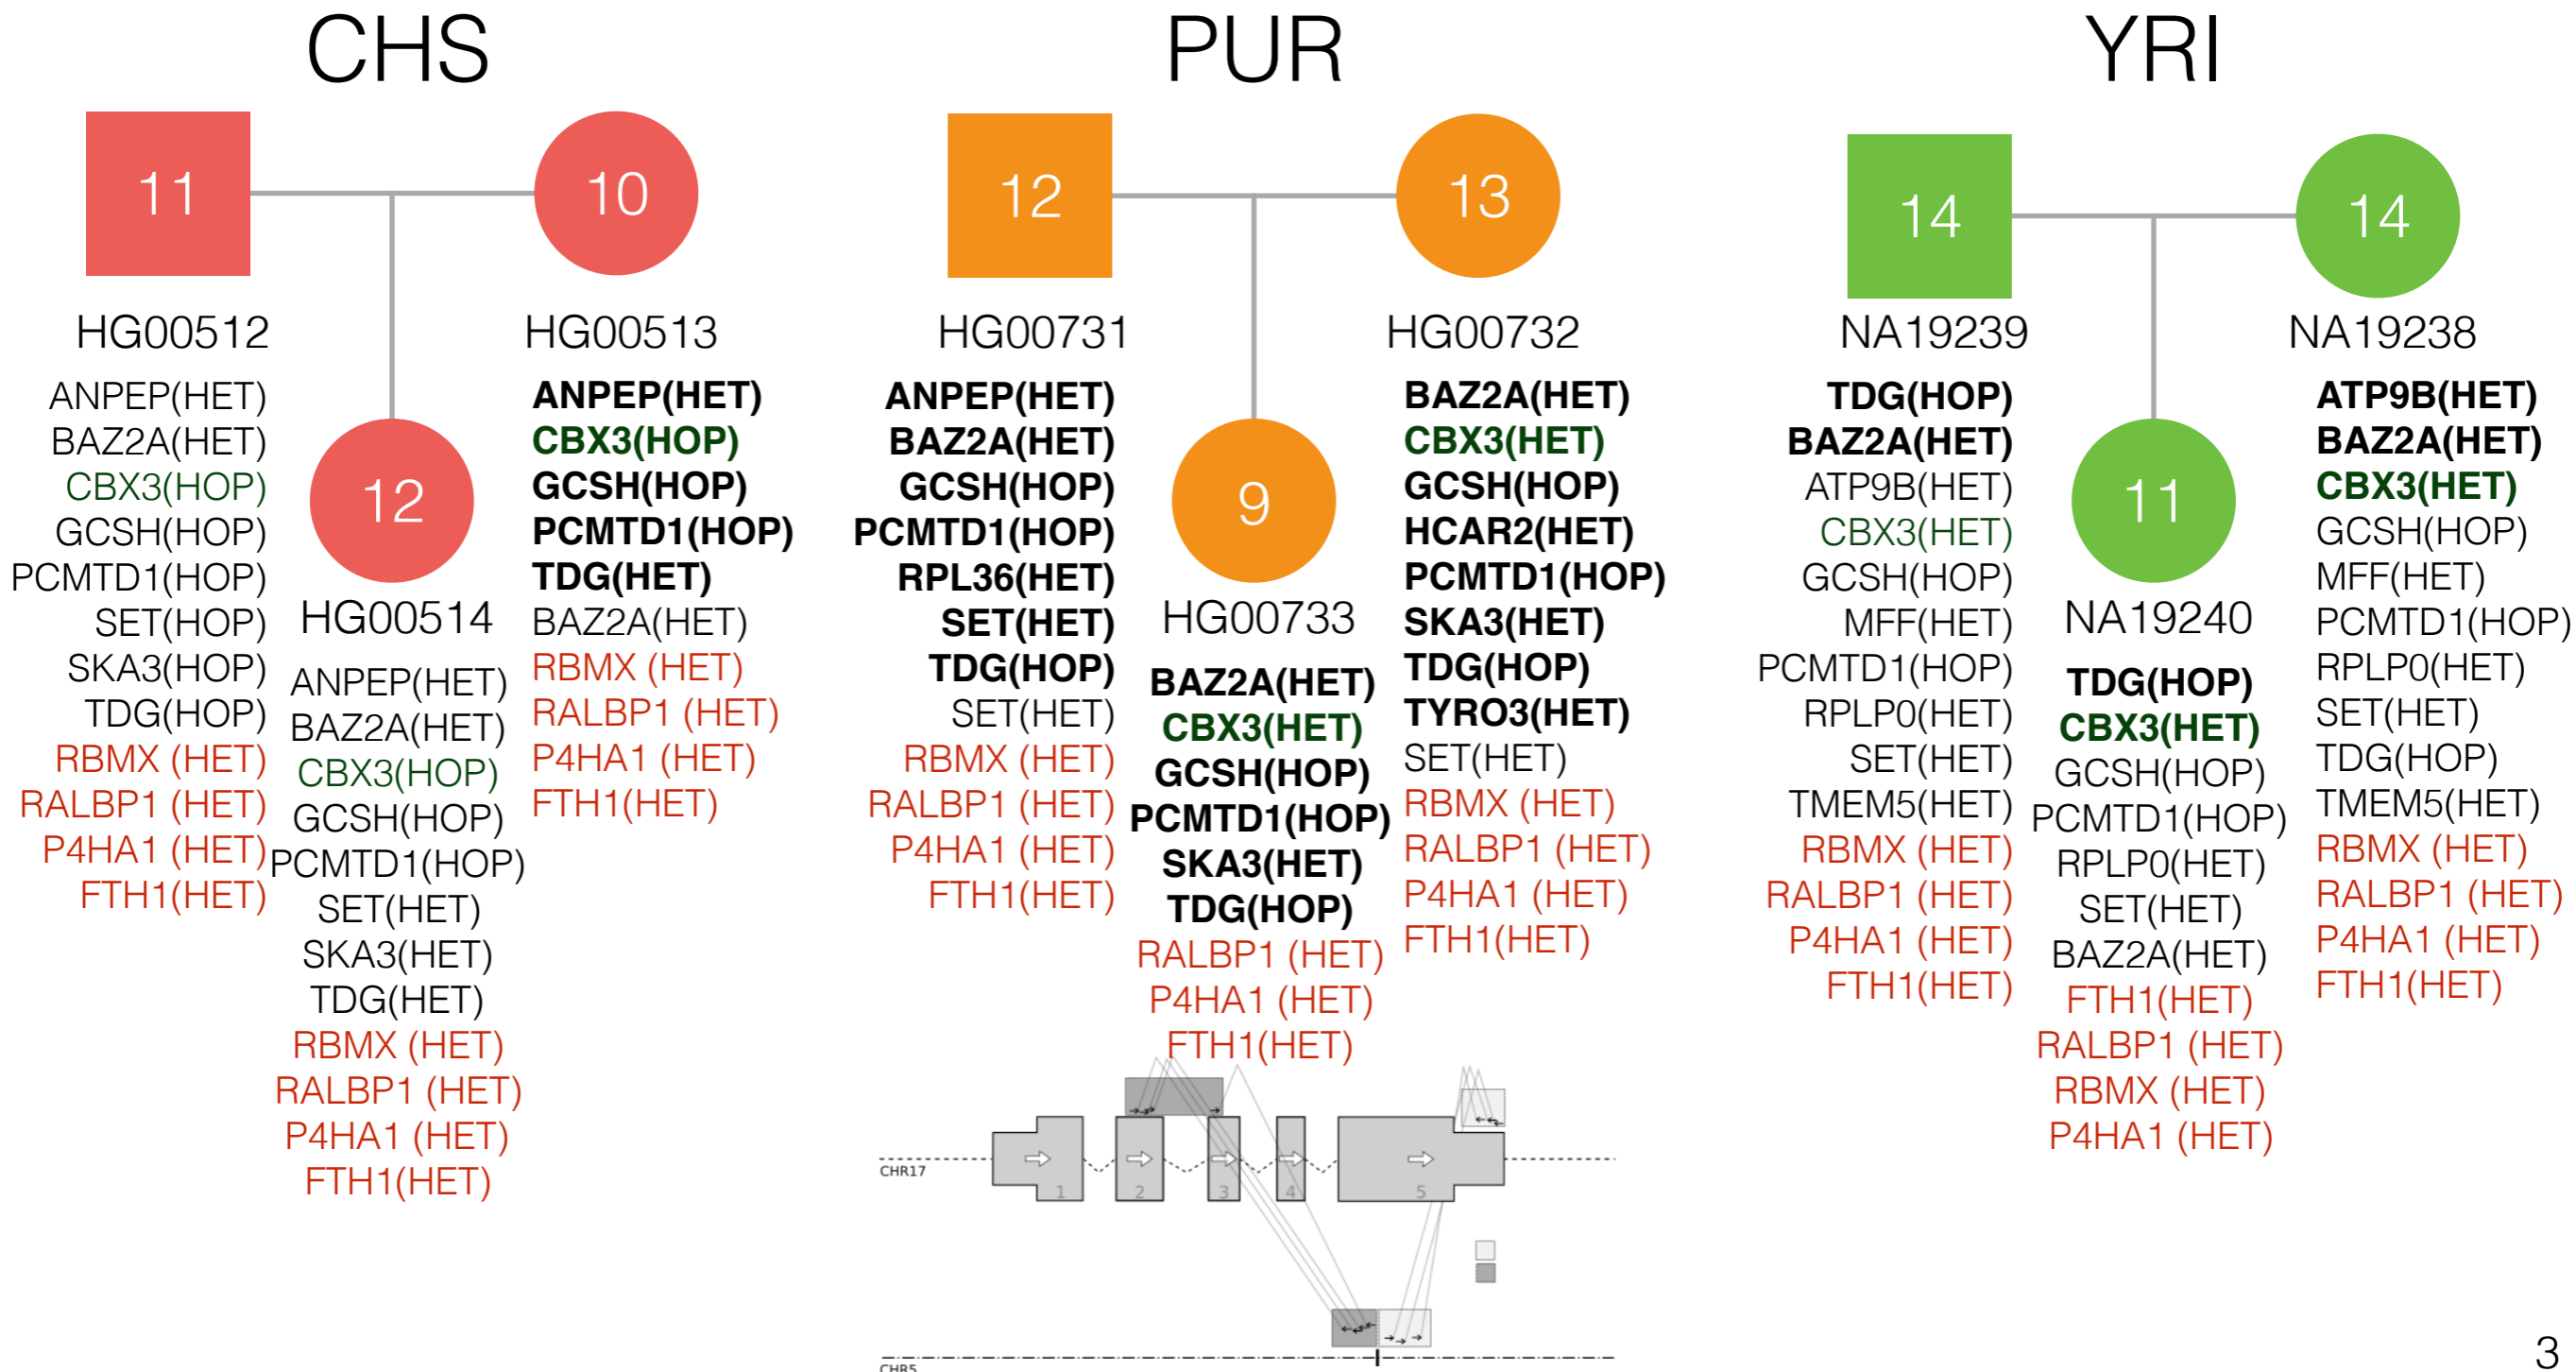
CHS

11

10

12

HG00512

ANPEP(HET)
BAZ2A(HET)
CBX3(HOP)
GCSH(HOP)
PCMTD1(HOP)
SET(HOP)
SKA3(HOP)
TDG(HOP)
RBMX (HET)
RALBP1 (HET)
P4HA1 (HET)
FTH1(HET)

HG00514

ANPEP(HET)
BAZ2A(HET)
CBX3(HOP)
GCSH(HOP)
PCMTD1(HOP)
SET(HET)
SKA3(HET)
TDG(HET)
RBMX (HET)
RALBP1 (HET)
P4HA1 (HET)
FTH1(HET)

HG00513

ANPEP(HET)
CBX3(HOP)
GCSH(HOP)
PCMTD1(HOP)
TDG(HET)
BAZ2A(HET)
RBMX (HET)
RALBP1 (HET)
P4HA1 (HET)
FTH1(HET)

PUR

12

13

9

HG00731

ANPEP(HET)
BAZ2A(HET)
GCSH(HOP)
PCMTD1(HOP)
RPL36(HET)
SET(HET)
TDG(HOP)
SET(HET)
RBMX (HET)
RALBP1 (HET)
P4HA1 (HET)
FTH1(HET)

HG00733

BAZ2A(HET)
CBX3(HET)
GCSH(HOP)
PCMTD1(HOP)
SKA3(HET)
TDG(HOP)
RALBP1 (HET)
P4HA1 (HET)
FTH1(HET)

HG00732

BAZ2A(HET)
CBX3(HET)
GCSH(HOP)
HCAR2(HET)
PCMTD1(HOP)
SKA3(HET)
TDG(HOP)
TYRO3(HET)
SET(HET)
RBMX (HET)
RALBP1 (HET)
P4HA1 (HET)
FTH1(HET)

YRI

14

14

11

NA19239

TDG(HOP)
BAZ2A(HET)
ATP9B(HET)
CBX3(HET)
GCSH(HOP)
MFF(HET)
PCMTD1(HOP)
RPLP0(HET)
SET(HET)
TMEM5(HET)
RBMX (HET)
RALBP1 (HET)
P4HA1 (HET)
FTH1(HET)

NA19240

TDG(HOP)
CBX3(HET)
GCSH(HOP)
PCMTD1(HOP)
RPLP0(HET)
SET(HET)
BAZ2A(HET)
FTH1(HET)
RALBP1 (HET)
RBMX (HET)
P4HA1 (HET)

NA19238

ATP9B(HET)
BAZ2A(HET)
CBX3(HET)
GCSH(HOP)
MFF(HET)
PCMTD1(HOP)
RPLP0(HET)
SET(HET)
TDG(HOP)
TMEM5(HET)
RBMX (HET)
RALBP1 (HET)
P4HA1 (HET)
FTH1(HET)

CHR17
1 2 3 4 5
CHR5

3